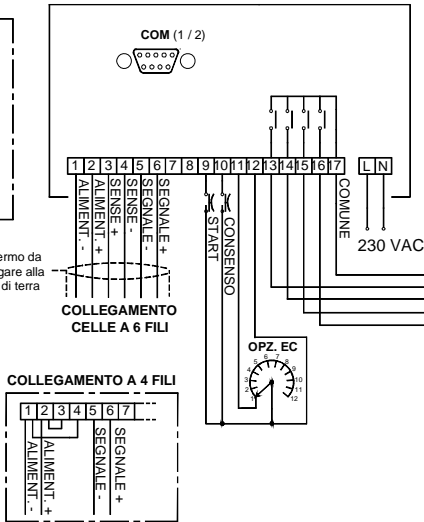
COM (1 / 2)

1 2 3 4 5 6 7 8 9 10 11 12 13 14 15 16 17 L N

ALIMENT. -
ALIMENT. +
SENSE +
SENSE -
SEGNALE -
SEGNALE +
START
CONSENSO
COMUNE

230 VAC

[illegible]ermo da
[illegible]gare alla
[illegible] di terra

COLLEGAMENTO
CELLE A 6 FILI

OPZ. EC
1 2 3 4 5 6 7 8 9 10 11 12

COLLEGAMENTO A 4 FILI

1 2 3 4 5 6 7

ALIMENT. -
ALIMENT. +
SEGNALE -
SEGNALE +